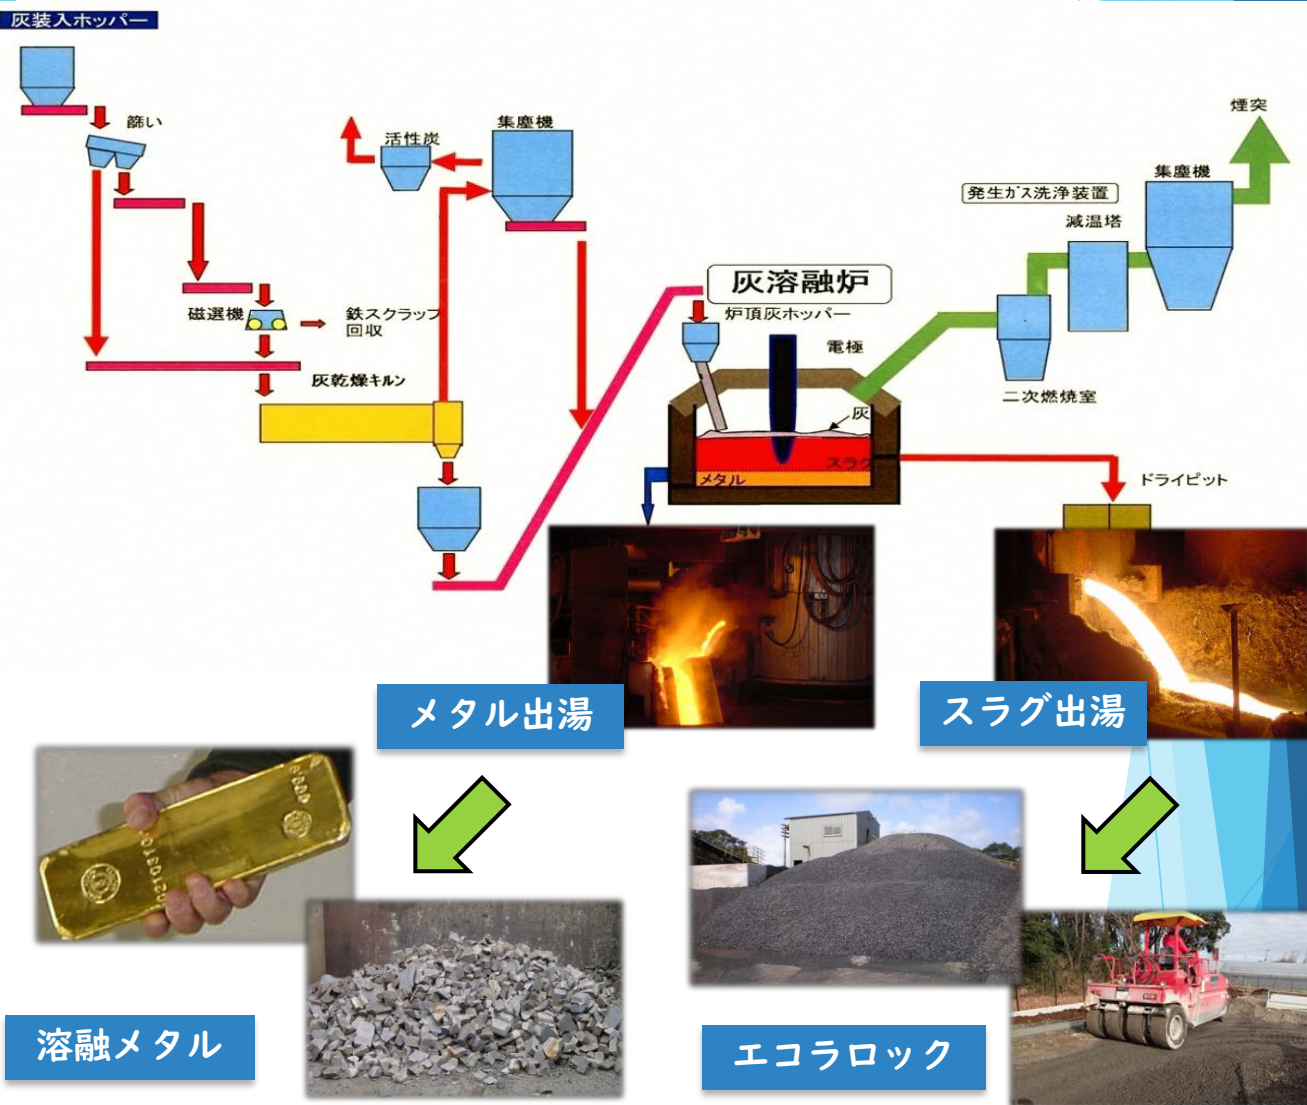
灰装入ホッパー

篩い

磁選機

鉄スクラップ回収

灰乾燥キルン

活性炭

集塵機

灰溶融炉

炉頂灰ホッパー

電極

灰

スラグ

メタル

発生ガス洗浄装置

減温塔

集塵機

煙突

二次燃焼室

ドライピット

メタル出湯

スラグ出湯

溶融メタル

エコラロック